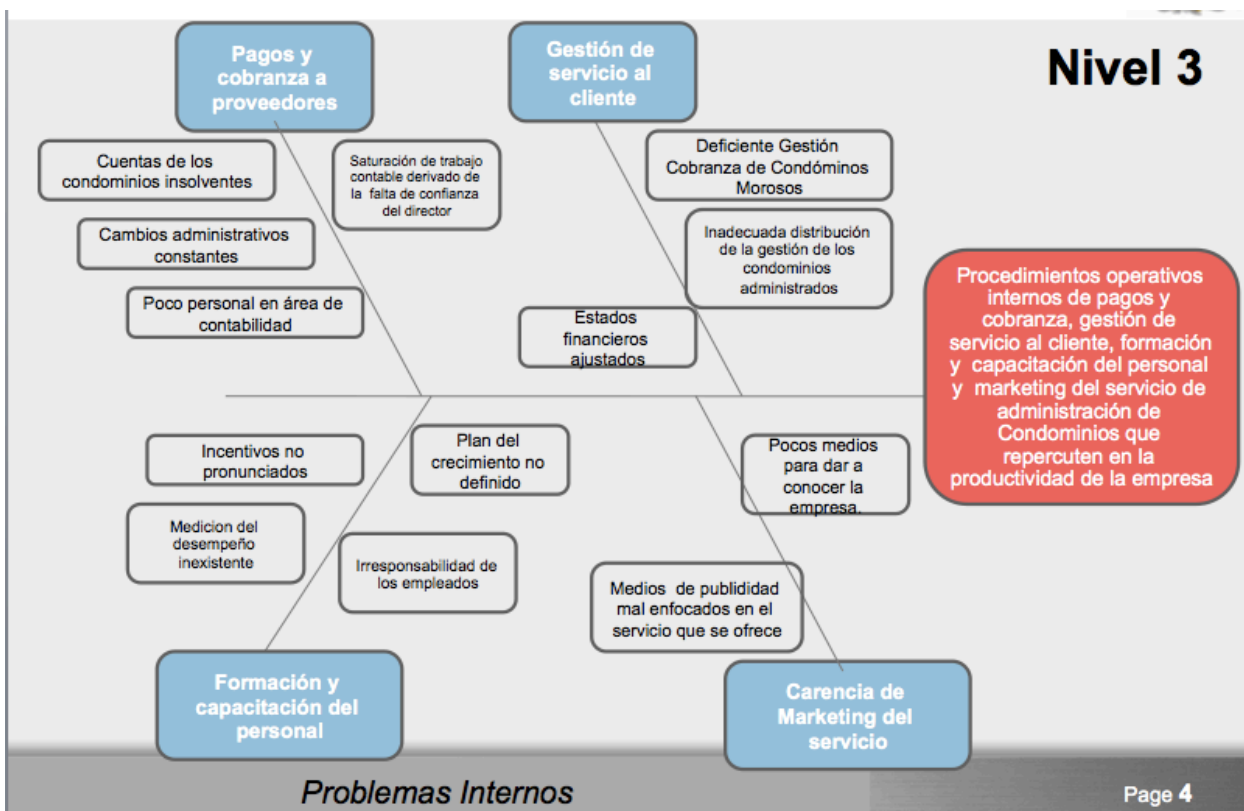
Nivel 3

Pagos y cobranza a proveedores

Cuentas de los condominios insolventes

Saturación de trabajo contable derivado de la falta de confianza del director

Cambios administrativos constantes

Poco personal en área de contabilidad

Gestión de servicio al cliente

Deficiente Gestión Cobranza de Condóminos Morosos

Inadecuada distribución de la gestión de los condominios administrados

Estados financieros ajustados

Procedimientos operativos internos de pagos y cobranza, gestión de servicio al cliente, formación y capacitación del personal y marketing del servicio de administración de Condominios que repercuten en la productividad de la empresa

Incentivos no pronunciados

Plan del crecimiento no definido

Medicion del desempeño inexistente

Irresponsabilidad de los empleados

Formación y capacitación del personal

Pocos medios para dar a conocer la empresa.

Medios de publidad mal enfocados en el servicio que se ofrece

Carencia de Marketing del servicio

Problemas Internos

Page 4